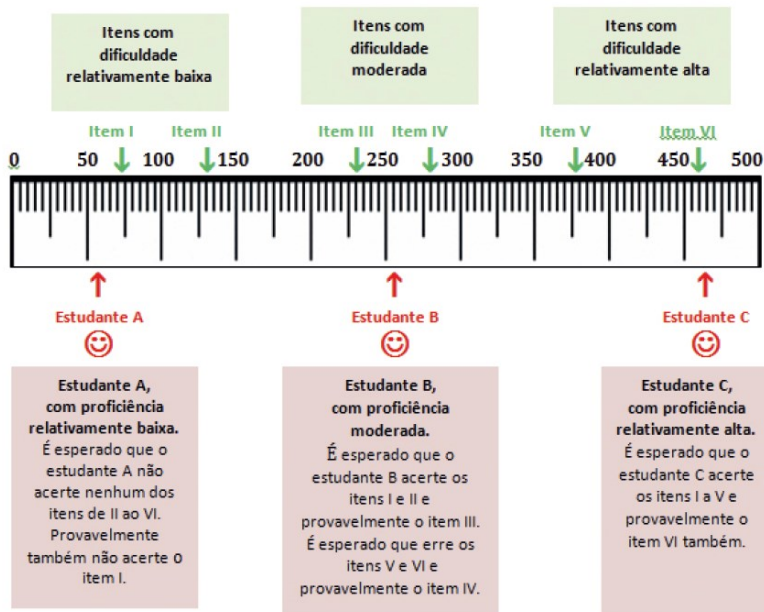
Itens com dificuldade relativamente baixa

Itens com dificuldade moderada

Itens com dificuldade relativamente alta

Item I
Item II
Item III
Item IV
Item V
Item VI

0 50 100 150 200 250 300 350 400 450 500

Estudante A

Estudante B

Estudante C

Estudante A, com proficiência relativamente baixa. É esperado que o estudante A não acerte nenhum dos itens de II ao VI. Provavelmente também não acerte o item I.

Estudante B, com proficiência moderada. É esperado que o estudante B acerte os itens I e II e provavelmente o item III. É esperado que erre os itens V e VI e provavelmente o item IV.

Estudante C, com proficiência relativamente alta. É esperado que o estudante C acerte os itens I a V e provavelmente o item VI também.